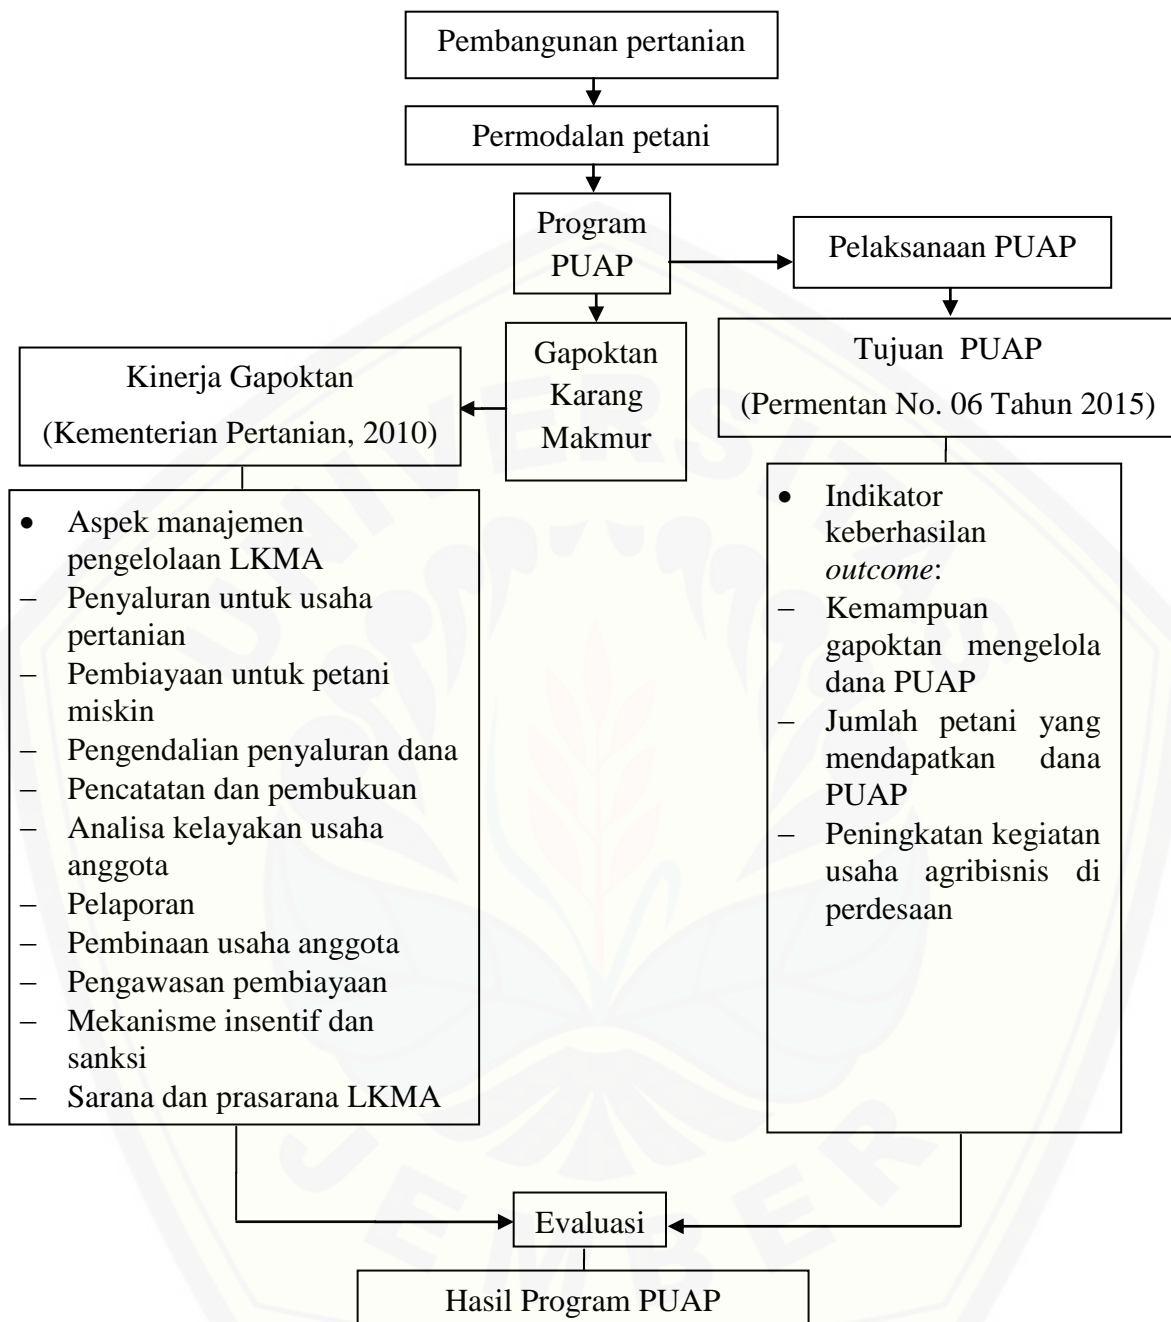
Pembangunan pertanian

Permodalan petani

Program PUAP

Pelaksanaan PUAP

Gapoktan Karang Makmur

Kinerja Gapoktan
(Kementerian Pertanian, 2010)

Tujuan PUAP
(Permentan No. 06 Tahun 2015)

- Aspek manajemen pengelolaan LKMA
- Penyaluran untuk usaha pertanian
- Pembiayaan untuk petani miskin
- Pengendalian penyaluran dana
- Pencatatan dan pembukuan
- Analisa kelayakan usaha anggota
- Pelaporan
- Pembinaan usaha anggota
- Pengawasan pembiayaan
- Mekanisme insentif dan sanksi
- Sarana dan prasarana LKMA

- Indikator keberhasilan *outcome*:
- Kemampuan gapoktan mengelola dana PUAP
- Jumlah petani yang mendapatkan dana PUAP
- Peningkatan kegiatan usaha agribisnis di perdesaan

Evaluasi

Hasil Program PUAP